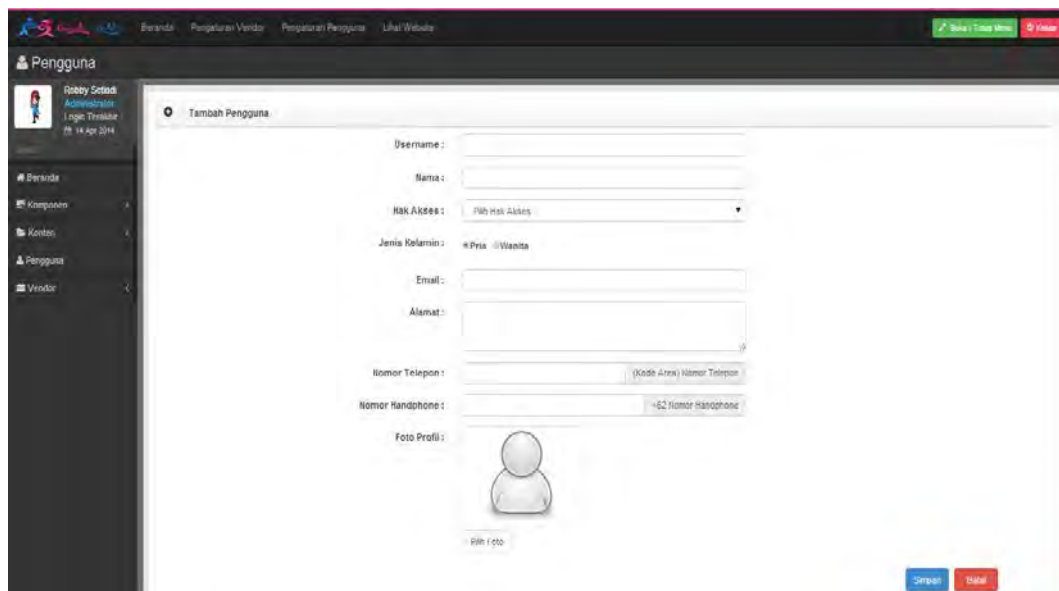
Beranda Pengaturan Vendor Pengaturan Pengguna Lihat Website

Buka / Tutup Menu Keluar

Pengguna

Robby Setiadi
Administrator
Login Terakhir
14 Apr 2014

Beranda
Komponen
Konten
Pengguna
Vendor

Tambah Pengguna

Username :

Nama :

Hak Akses : Pilih Hak Akses

Jenis Kelamin : Pria Wanita

Email :

Alamat :

Nomor Telepon : (Kode Area) Nomor Telepon

Nomor Handphone : +62 Nomor Handphone

Foto Profil :

Pilih Foto

Simpan Batal